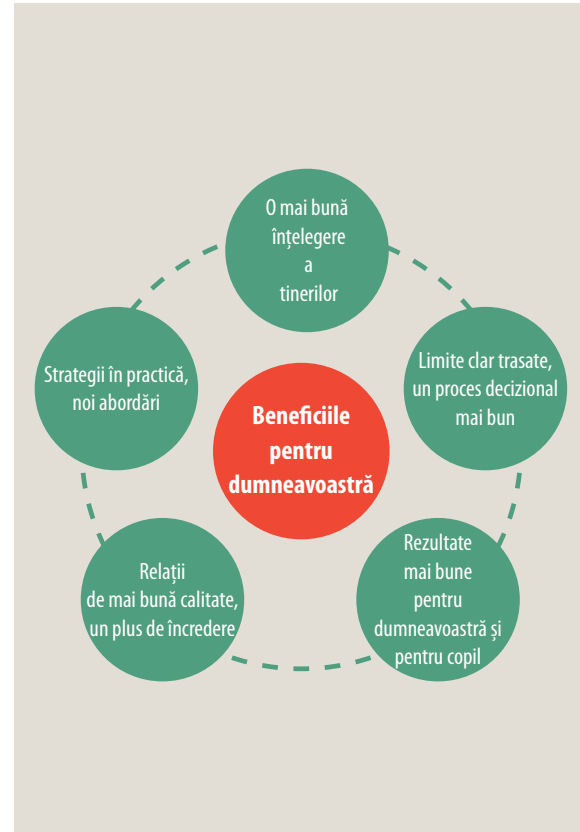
O mai bună înțelegere a tinerilor

Limite clar trasate, un proces decizional mai bun

Strategii în practică, noi abordări

Beneficiile pentru dumneavoastră

Relații de mai bună calitate, un plus de încredere

Rezultate mai bune pentru dumneavoastră și pentru copil